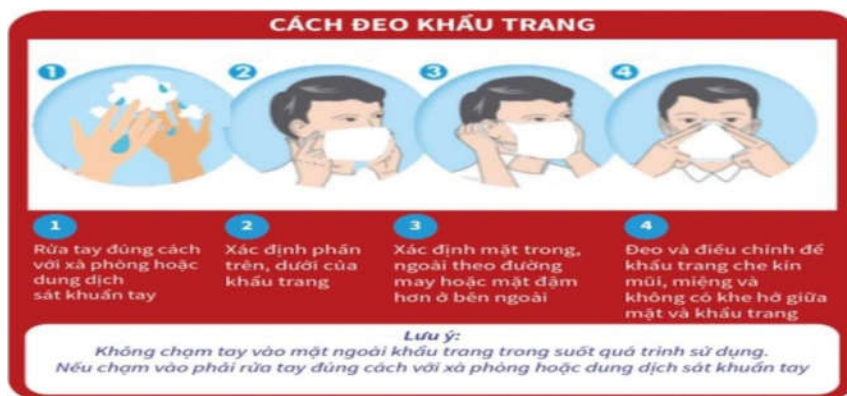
CÁCH ĐEO KHẨU TRANG

1

2

3

4

1
Rửa tay đúng cách với xà phòng hoặc dung dịch sát khuẩn tay

2
Xác định phần trên, dưới của khẩu trang

3
Xác định mặt trong, ngoài theo đường may hoặc mặt đậm hơn ở bên ngoài

4
Đeo và điều chỉnh để khẩu trang che kín mũi, miệng và không có khe hở giữa mặt và khẩu trang

Lưu ý:
Không chạm tay vào mặt ngoài khẩu trang trong suốt quá trình sử dụng.
Nếu chạm vào phải rửa tay đúng cách với xà phòng hoặc dung dịch sát khuẩn tay